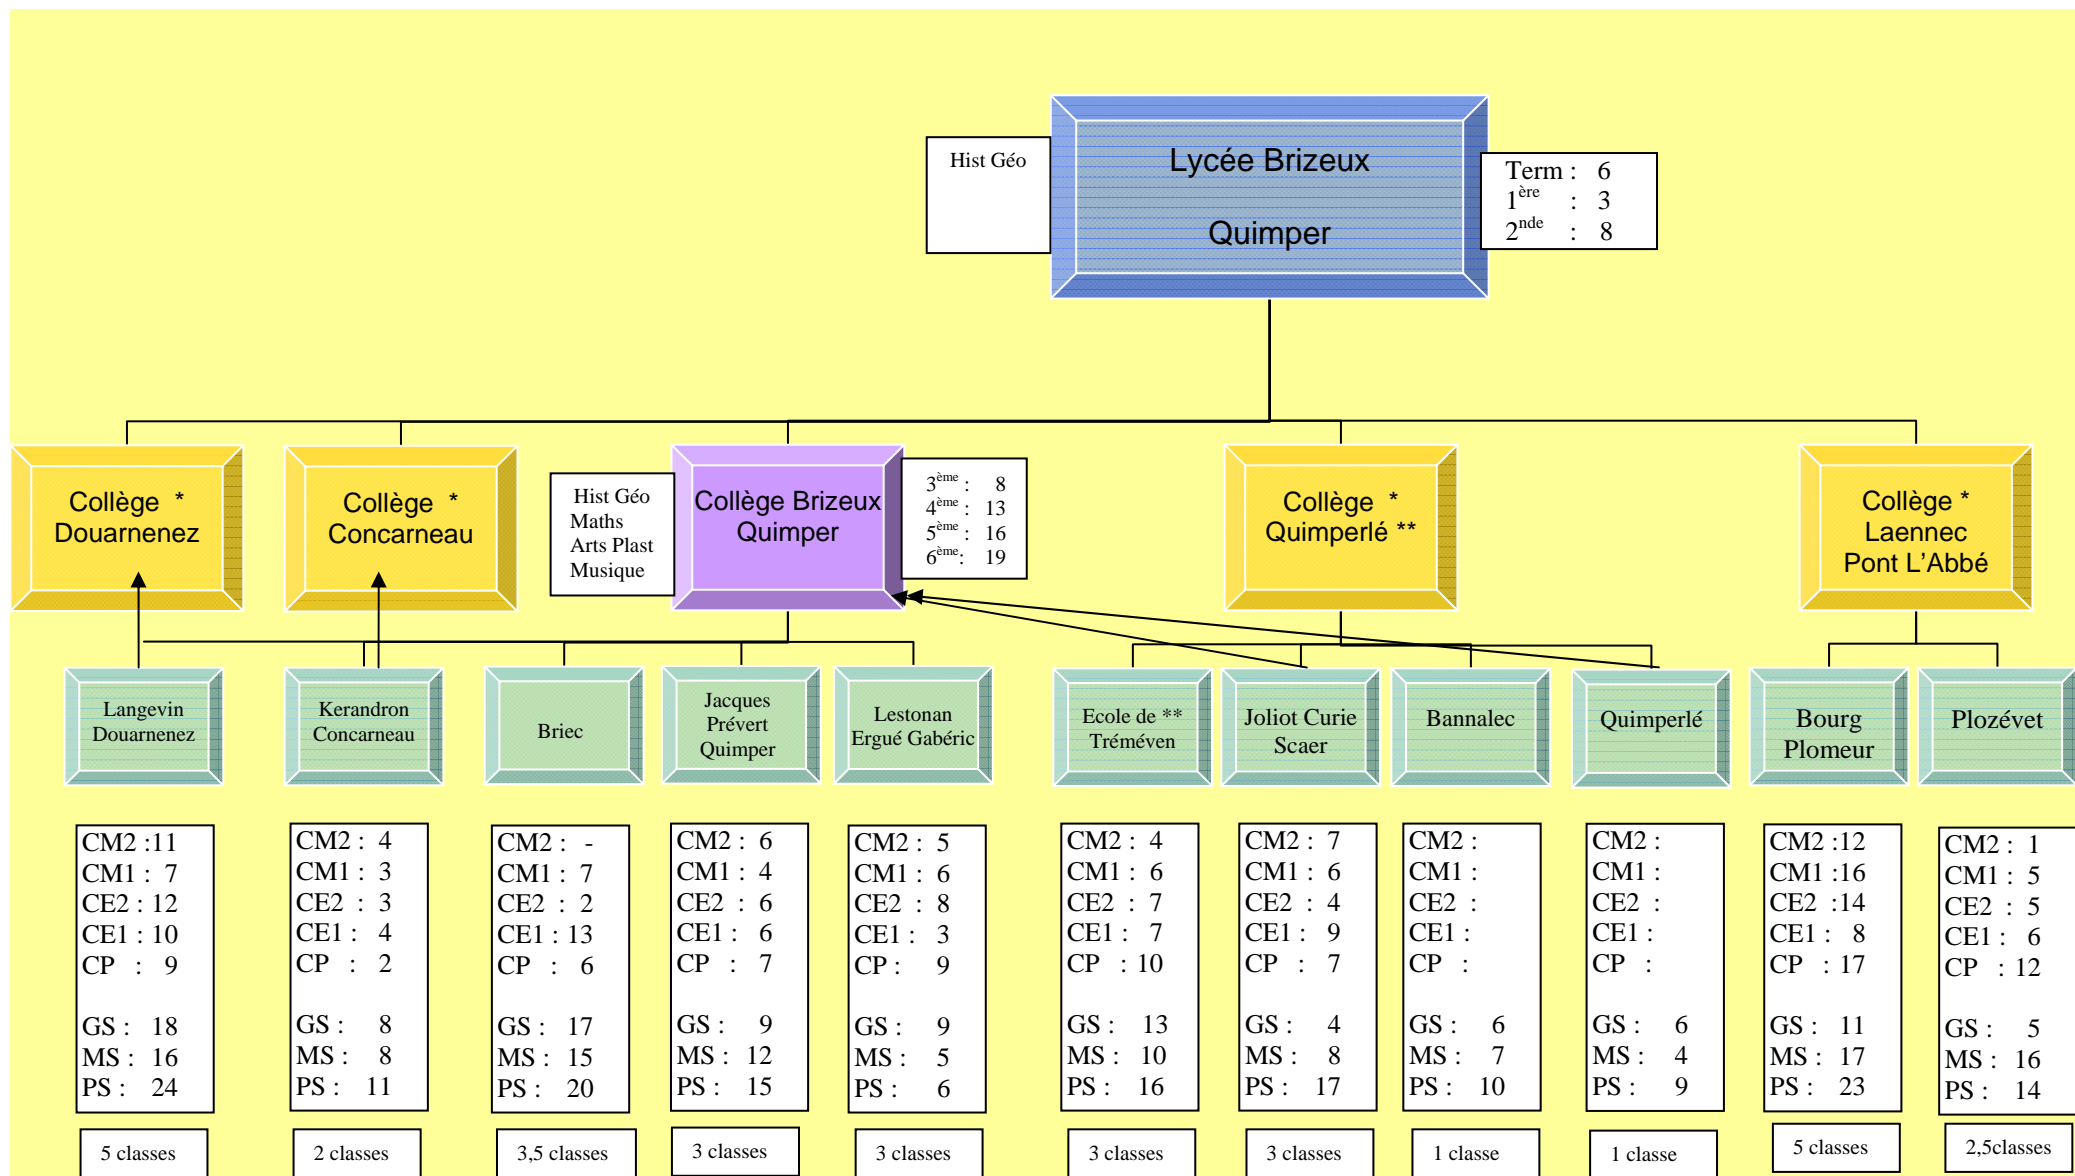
Hist Géo

Lycée Brizeux
Quimper

Term : 6
$1^{ère}$ : 3
$2^{nde}$ : 8

Collège * Douarnenez

Collège * Concarneau

Hist Géo
Maths
Arts Plast
Musique

Collège Brizeux Quimper

$3^{ème}$ : 8
$4^{ème}$ : 13
$5^{ème}$ : 16
$6^{ème}$ : 19

Collège * Quimperlé **

Collège * Laennec Pont L'Abbé

Langevin Douarnenez

Kerandron Concarneau

Briec

Jacques Prévert Quimper

Lestonan Ergué Gabéric

Ecole de ** Tréméven

Joliot Curie Scaer

Bannalec

Quimperlé

Bourg Plomeur

Plozévet

CM2 :11
CM1 : 7
CE2 : 12
CE1 : 10
CP : 9

GS : 18
MS : 16
PS : 24

5 classes

CM2 : 4
CM1 : 3
CE2 : 3
CE1 : 4
CP : 2

GS : 8
MS : 8
PS : 11

2 classes

CM2 : -
CM1 : 7
CE2 : 2
CE1 : 13
CP : 6

GS : 17
MS : 15
PS : 20

3,5 classes

CM2 : 6
CM1 : 4
CE2 : 6
CE1 : 6
CP : 7

GS : 9
MS : 12
PS : 15

3 classes

CM2 : 5
CM1 : 6
CE2 : 8
CE1 : 3
CP : 9

GS : 9
MS : 5
PS : 6

3 classes

CM2 : 4
CM1 : 6
CE2 : 7
CE1 : 7
CP : 10

GS : 13
MS : 10
PS : 16

3 classes

CM2 : 7
CM1 : 6
CE2 : 4
CE1 : 9
CP : 7

GS : 4
MS : 8
PS : 17

3 classes

CM2 :
CM1 :
CE2 :
CE1 :
CP :

GS : 6
MS : 7
PS : 10

1 classe

CM2 :
CM1 :
CE2 :
CE1 :
CP :

GS : 6
MS : 4
PS : 9

1 classe

CM2 :12
CM1 :16
CE2 :14
CE1 : 8
CP : 17

GS : 11
MS : 17
PS : 23

5 classes

CM2 : 1
CM1 : 5
CE2 : 5
CE1 : 6
CP : 12

GS : 5
MS : 16
PS : 14

2,5classes